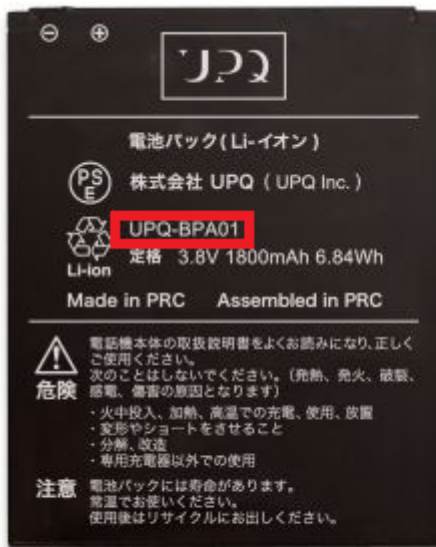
⊖ ⊕

UPQ

電池パック(Li-イオン)

PS E 株式会社 UPQ ( UPQ Inc. )

UPQ-BPA01

Li-ion 定格 3.8V 1800mAh 6.84Wh

Made in PRC Assembled in PRC

危険 電話機本体の取扱説明書をよくお読みになり、正しくご使用ください。
次のことはしないでください。(発熱、発火、破裂、感電、傷害の原因となります)
・火中投入、加熱、高温での充電、使用、放置
・変形やショートをさせること
・分解、改造
・専用充電器以外での使用

注意 電池パックには寿命があります。
常温でお使いください。
使用後はリサイクルにお出しください。